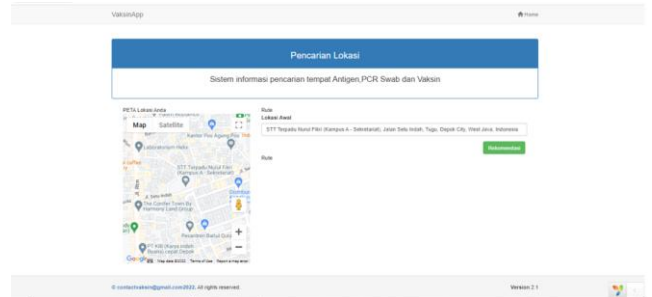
VaksinApp

Home

Pencarian Lokasi

Sistem informasi pencarian tempat Antigen,PCR Swab dan Vaksin

PETA Lokasi Anda

Map Satellite

Kantor Pos Agency Pos

Laboratorium Hutta

STT Terpadu Nurul Fikri (Kampus A - Sukestanah)

The Comfort Town By Harmony Land Group

Pesantren Nurul Qolb

PT KBI (Kereta Indah Bestari) Depok

Google Map data ©2022 Terms of Use Report a map error

Rute

Lokasi Awal

STT Terpadu Nurul Fikri (Kampus A - Sukestanah), Jalan Setu Indah, Tugu, Depok City, West Java, Indonesia

Rekomendasi

Rute

© contactvaksin@gmail.com2022. All rights reserved.

Version 2.1